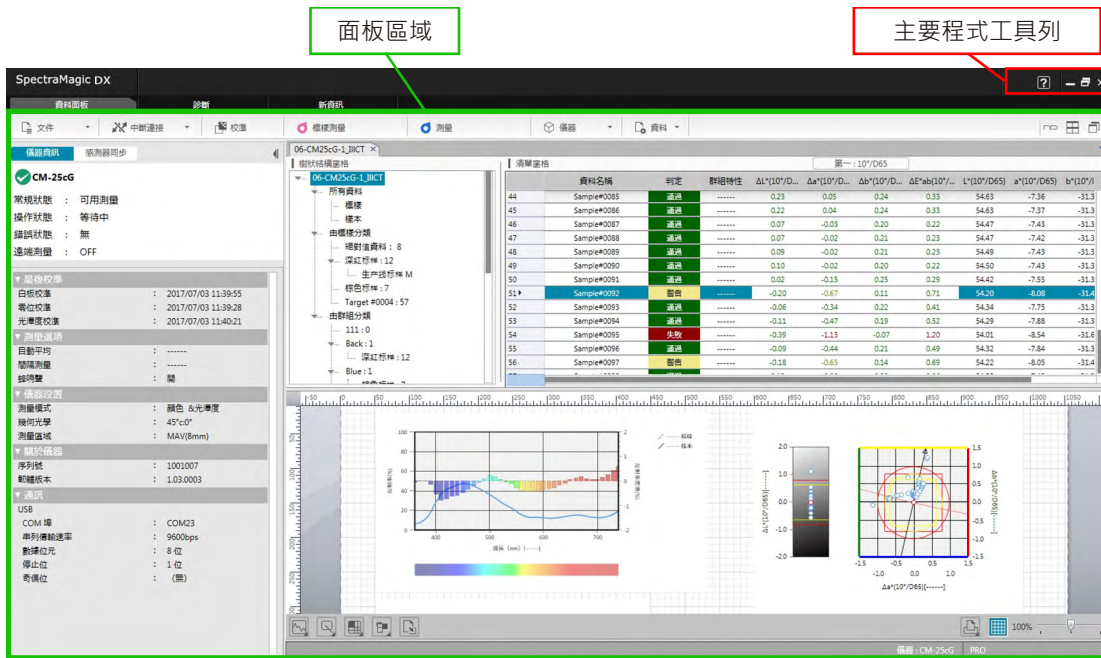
面板區域

主要程式工具列

SpectraMagic DX

資料面板 診斷 新資訊

文件 中斷連接 校準 標樣測量 測量 儀器 資料

儀器資訊 感測器同步

CM-25cG

常規狀態 : 可用測量
操作狀態 : 等待中
錯誤狀態 : 無
遠端測量 : OFF

▼ 最後校準
白板校準 : 2017/07/03 11:39:55
零位校準 : 2017/07/03 11:39:28
光澤度校準 : 2017/07/03 11:40:21
▼ 測量選項
自動平均 : ------
間隔測量 : ------
蜂鳴聲 : 開
▼ 儀器設置
測量模式 : 顏色 &光澤度
幾何光學 : 45°c:0°
測量區域 : MAV(8mm)
▼ 關於儀器
序列號 : 1001007
韌體版本 : 1.03.0003
▼ 通訊
USB
COM 埠 : COM23
串列傳輸速率 : 9600bps
數據位元 : 8 位
停止位 : 1 位
奇偶位 : (無)

06-CM25cG-1_IIICT ×

樹狀結構窗格
06-CM25cG-1_IIICT
所有資料
標樣
樣本
由標樣分類
絕對值資料 : 8
深紅標樣 : 12
生产线标样 M
棕色标样 : 7
Target #0004 : 57
由群組分類
111 : 0
Back : 1
深红标样 : 12
Blue : 1

清單窗格
第一 : 10°/D65

| | 資料名稱 | 判定 | 群組特性 | ΔL*(10°/D... | Δa*(10°/D... | Δb*(10°/D... | ΔE*ab(10°/... | L*(10°/D65) | a*(10°/D65) | b*(10°/I |
|---|---|---|---|---|---|---|---|---|---|---|
| 44 | Sample#0085 | 通過 | ------ | 0.23 | 0.05 | 0.24 | 0.33 | 54.63 | -7.36 | -31.3 |
| 45 | Sample#0086 | 通過 | ------ | 0.22 | 0.04 | 0.24 | 0.33 | 54.63 | -7.37 | -31.3 |
| 46 | Sample#0087 | 通過 | ------ | 0.07 | -0.03 | 0.20 | 0.22 | 54.47 | -7.43 | -31.3 |
| 47 | Sample#0088 | 通過 | ------ | 0.07 | -0.02 | 0.21 | 0.23 | 54.47 | -7.42 | -31.3 |
| 48 | Sample#0089 | 通過 | ------ | 0.09 | -0.02 | 0.21 | 0.23 | 54.49 | -7.43 | -31.3 |
| 49 | Sample#0090 | 通過 | ------ | 0.10 | -0.02 | 0.20 | 0.22 | 54.50 | -7.43 | -31.3 |
| 50 | Sample#0091 | 通過 | ------ | 0.02 | -0.15 | 0.25 | 0.29 | 54.42 | -7.55 | -31.3 |
| 51 | Sample#0092 | 警告 | ------ | -0.20 | -0.67 | 0.11 | 0.71 | 54.20 | -8.08 | -31.4 |
| 52 | Sample#0093 | 通過 | ------ | -0.06 | -0.34 | 0.22 | 0.41 | 54.34 | -7.75 | -31.3 |
| 53 | Sample#0094 | 通過 | ------ | -0.11 | -0.47 | 0.19 | 0.52 | 54.29 | -7.87 | -31.3 |
| 54 | Sample#0095 | 失敗 | ------ | -0.39 | -1.13 | -0.07 | 1.20 | 54.01 | -8.54 | -31.6 |
| 55 | Sample#0096 | 通過 | ------ | -0.09 | -0.44 | 0.21 | 0.49 | 54.32 | -7.84 | -31.3 |
| 56 | Sample#0097 | 警告 | ------ | -0.18 | -0.65 | 0.14 | 0.69 | 54.22 | -8.05 | -31.4 |

標樣
樣本
100 80 60 40 20 0
400 500 600 700
波長 (nm) [------]
2.0 1.0 0.0 -1.0 -2.0
ΔL*(10°/D65)[------]
1.5 1.0 0.5 0.0 -0.5 -1.0 -1.5
-1.5 -0.5 0.5 1.5
-1.0 0.0 1.0
Δa*(10°/D65)[------]
Δb*(10°/D65)[------]

100%

儀器 : CM-25cG PRO